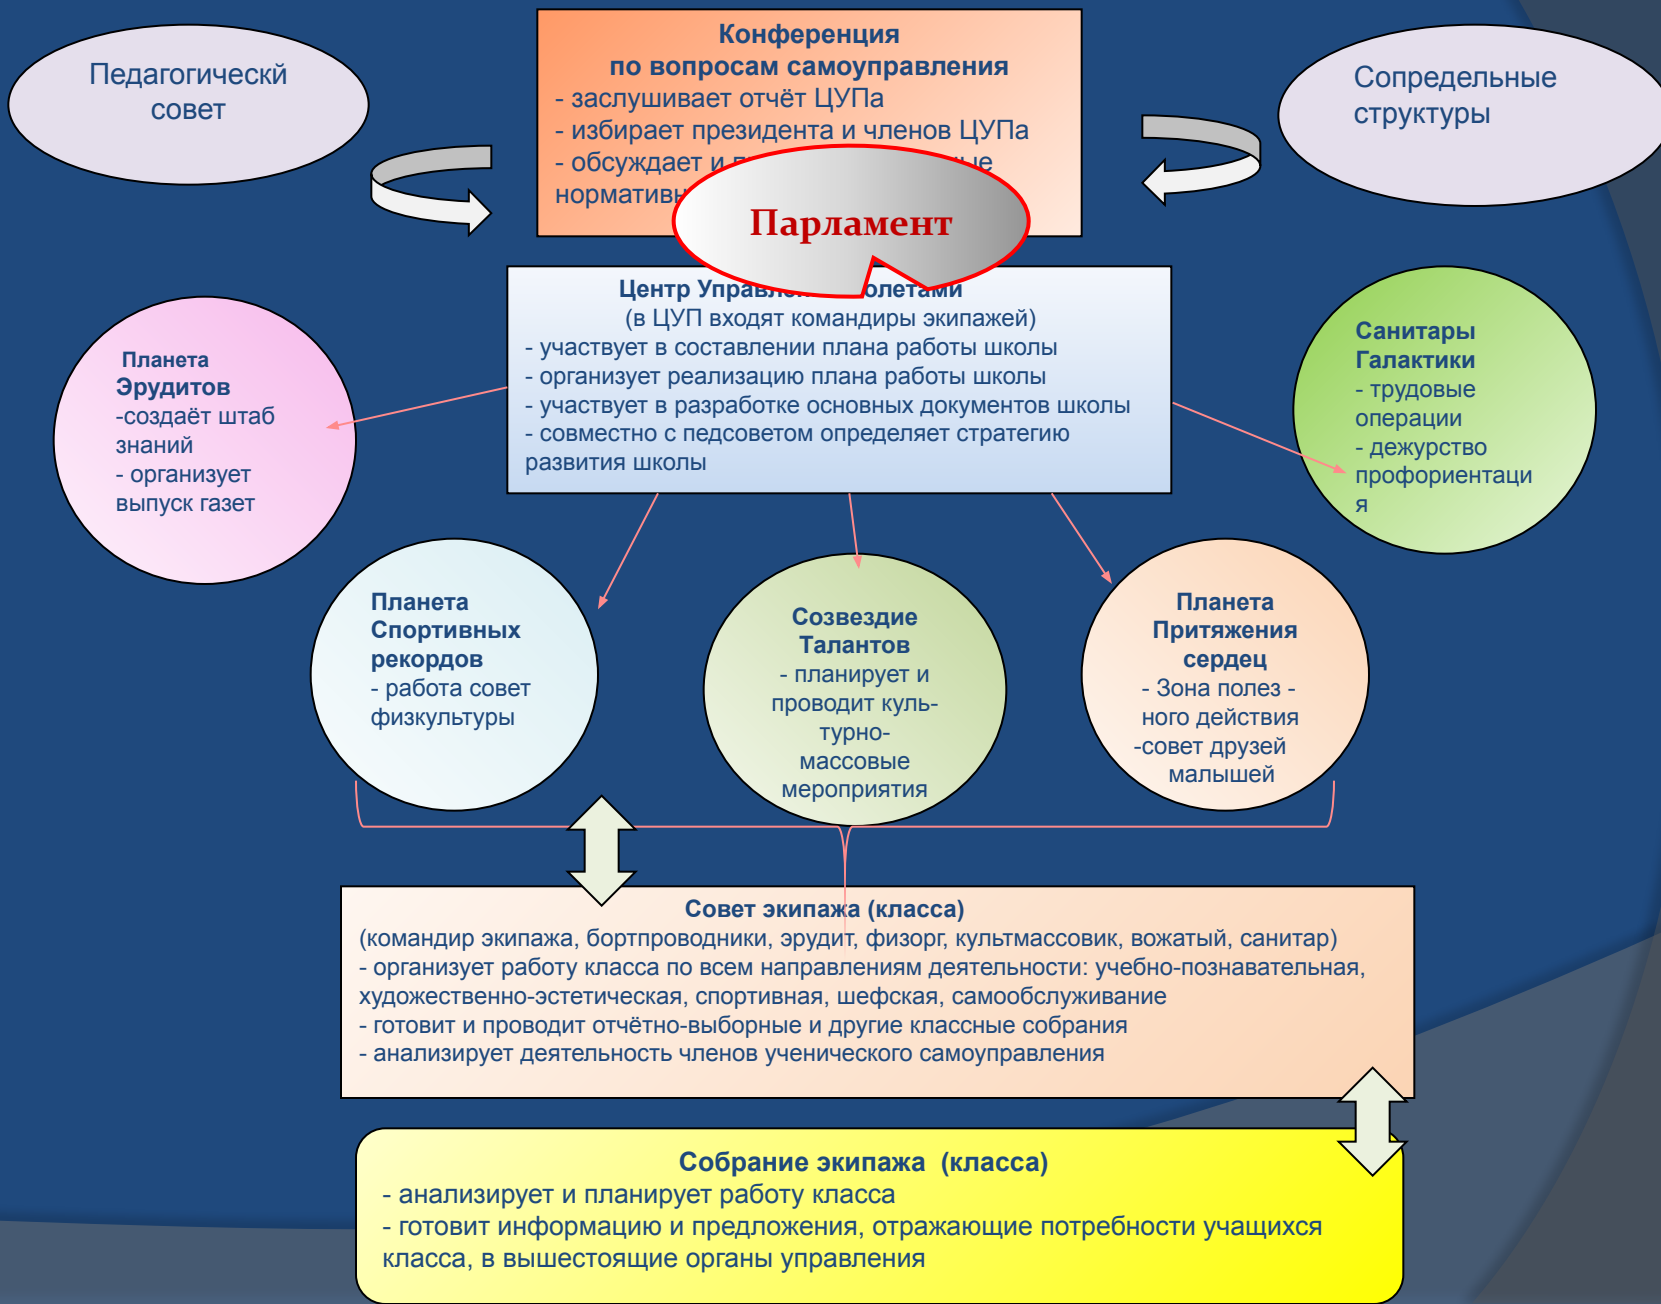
Педагогическй совет

Конференция по вопросам самоуправления
- заслушивает отчёт ЦУПа
- избирает президента и членов ЦУПа
- обсуждает и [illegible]ые норматив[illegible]

Парламент

Сопредельные структуры

Центр Управле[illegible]олетами
(в ЦУП входят командиры экипажей)
- участвует в составлении плана работы школы
- организует реализацию плана работы школы
- участвует в разработке основных документов школы
- совместно с педсоветом определяет стратегию развития школы

Планета Эрудитов
-создаёт штаб знаний
- организует выпуск газет

Санитары Галактики
- трудовые операции
- дежурство профориентаци я

Планета Спортивных рекордов
- работа совет физкультуры

Созвездие Талантов
- планирует и проводит культурно-массовые мероприятия

Планета Притяжения сердец
- Зона полезного действия
-совет друзей малышей

Совет экипажа (класса)
(командир экипажа, бортпроводники, эрудит, физорг, культмассовик, вожатый, санитар)
- организует работу класса по всем направлениям деятельности: учебно-познавательная, художественно-эстетическая, спортивная, шефская, самообслуживание
- готовит и проводит отчётно-выборные и другие классные собрания
- анализирует деятельность членов ученического самоуправления

Собрание экипажа (класса)
- анализирует и планирует работу класса
- готовит информацию и предложения, отражающие потребности учащихся класса, в вышестоящие органы управления